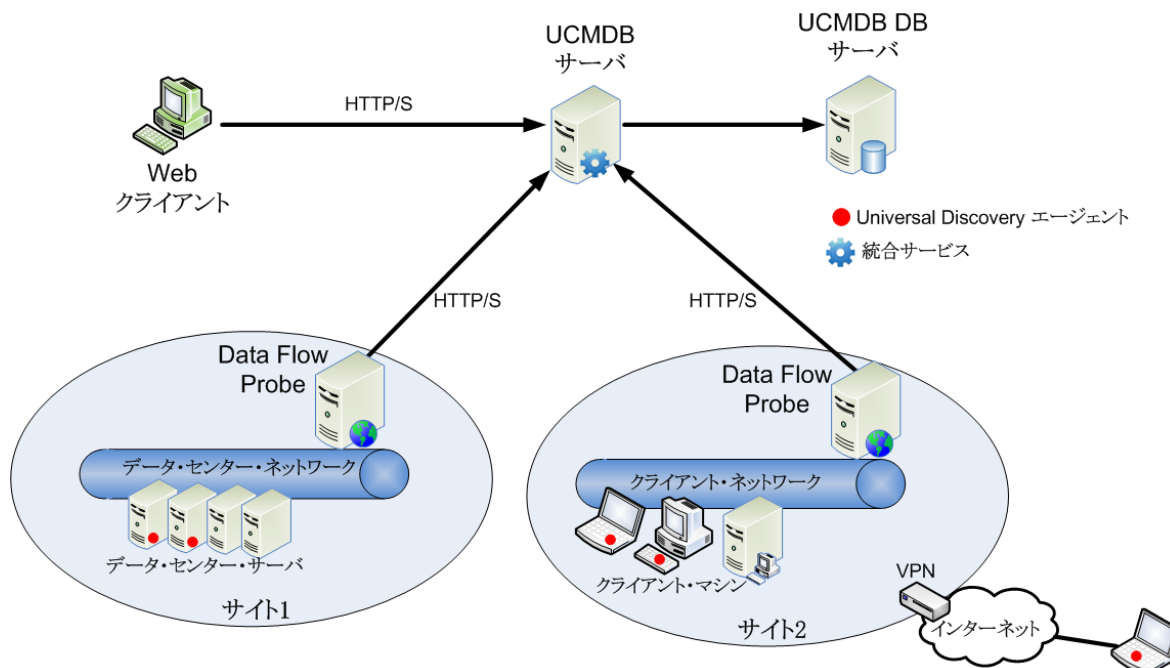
UCMDB
サーバ

UCMDB DB
サーバ

HTTP/S

Web
クライアント

Universal Discovery エージェント

統合サービス

HTTP/S

HTTP/S

Data Flow
Probe

Data Flow
Probe

データ・センター・ネットワーク

データ・センター・サーバ

サイト1

クライアント・ネットワーク

クライアント・マシン

サイト2

VPN

インターネット